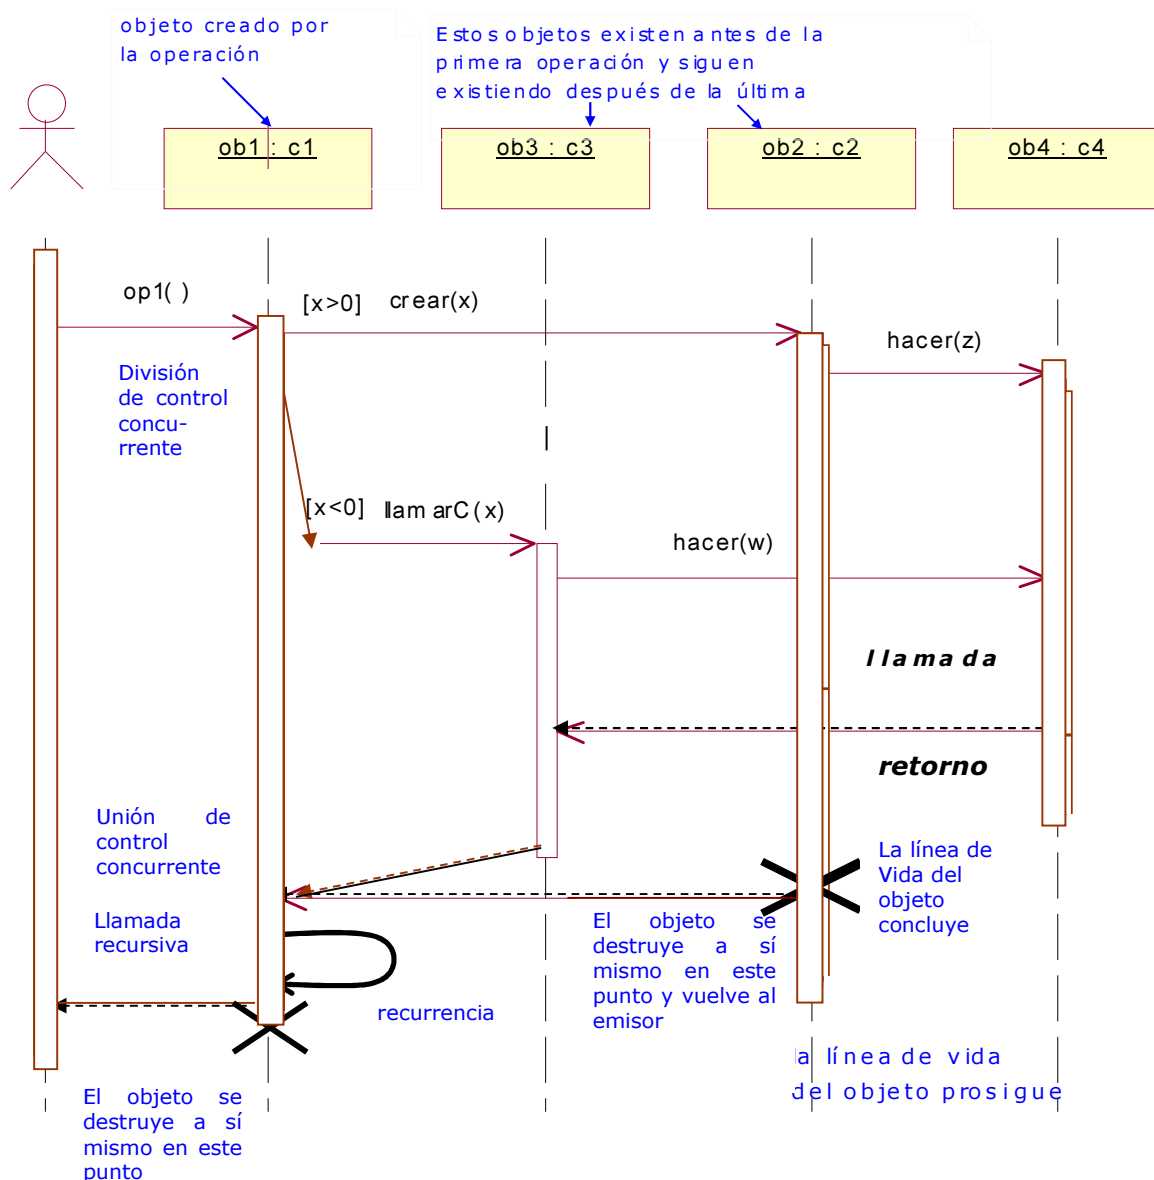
objeto creado por la operación

Estos objetos existen antes de la primera operación y siguen existiendo después de la última

ob1 : c1

ob3 : c3

ob2 : c2

ob4 : c4

op1( )

[x>0] crear(x)

hacer(z)

División de control concurrente

[x<0] llamarC(x)

hacer(w)

llamada

retorno

Unión de control concurrente

La línea de Vida del objeto concluye

Llamada recursiva

El objeto se destruye a sí mismo en este punto y vuelve al emisor

recurrencia

la línea de vida del objeto prosigue

El objeto se destruye a sí mismo en este punto